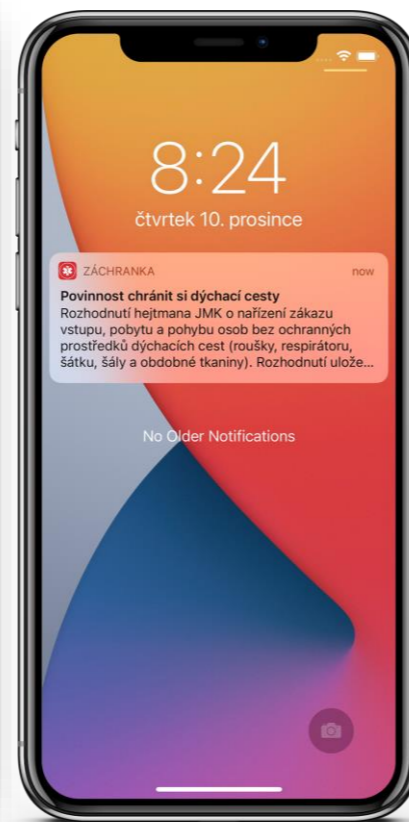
8:24
čtvrtek 10. prosince

ZÁCHRANKA
now

Povinnost chránit si dýchací cesty
Rozhodnutí hejtmana JMK o nařízení zákazu vstupu, pobytu a pohybu osob bez ochranných prostředků dýchacích cest (roušky, respirátoru, šátku, šály a obdobné tkaniny). Rozhodnutí ulože...

No Older Notifications